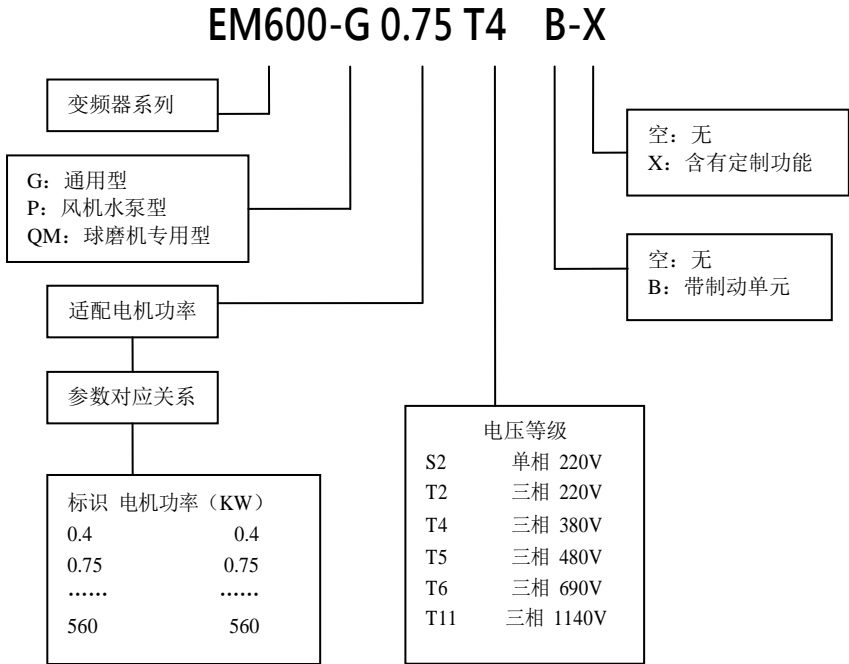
EM600-G 0.75 T4 B-X

变频器系列

G：通用型
P：风机水泵型
QM：球磨机专用型

适配电机功率

参数对应关系

| 标识 | 电机功率（KW） |
|---|---|
| 0.4 | 0.4 |
| 0.75 | 0.75 |
| …… | …… |
| 560 | 560 |

空：无
X：含有定制功能

空：无
B：带制动单元

电压等级

| | |
|---|---|
| S2 | 单相 220V |
| T2 | 三相 220V |
| T4 | 三相 380V |
| T5 | 三相 480V |
| T6 | 三相 690V |
| T11 | 三相 1140V |